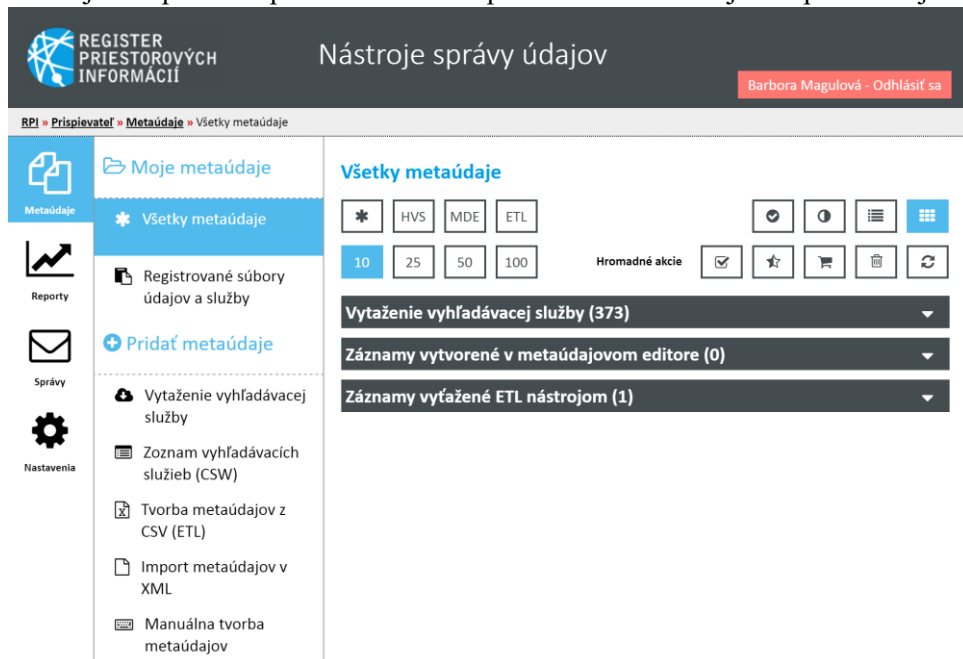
REGISTER PRIESTOROVÝCH INFORMÁCIÍ

Nástroje správy údajov

Barbora Magulová - Odhlásiť sa

RPI » Prispievateľ » Metaúdaje » Všetky metaúdaje

Metaúdaje

Reporty

Správy

Nastavenia

Moje metaúdaje

Všetky metaúdaje

Registrované súbory údajov a služby

Pridať metaúdaje

Vytaženie vyhľadávacej služby

Zoznam vyhľadávacích služieb (CSW)

Tvorba metaúdajov z CSV (ETL)

Import metaúdajov v XML

Manuálna tvorba metaúdajov

Všetky metaúdaje

HVS MDE ETL

10 25 50 100

Hromadné akcie

Vytaženie vyhľadávacej služby (373)

Záznamy vytvorené v metaúdajovom editore (0)

Záznamy vyťažené ETL nástrojom (1)